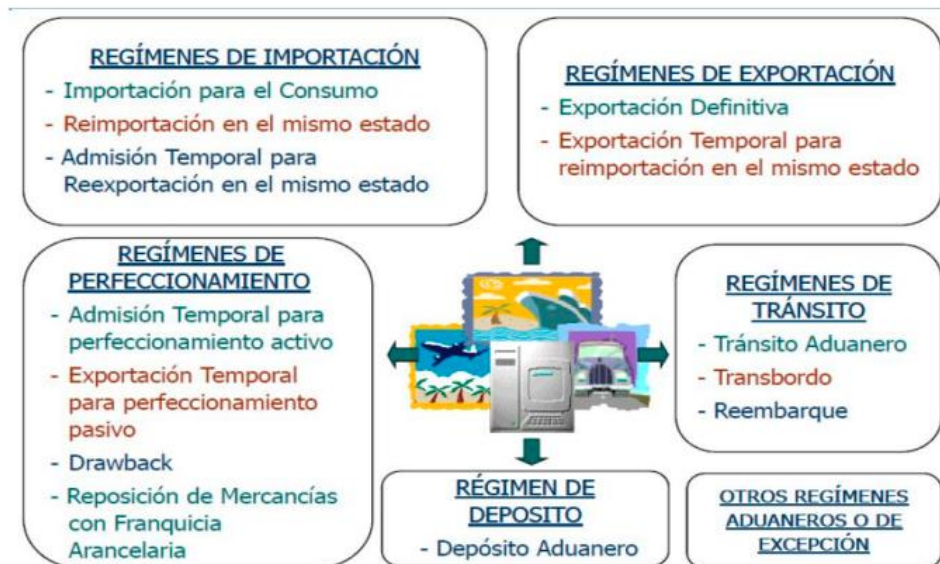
REGÍMENES DE IMPORTACIÓN
- Importación para el Consumo
- Reimportación en el mismo estado
- Admisión Temporal para Reexportación en el mismo estado

REGÍMENES DE EXPORTACIÓN
- Exportación Definitiva
- Exportación Temporal para reimportación en el mismo estado

REGÍMENES DE PERFECCIONAMIENTO
- Admisión Temporal para perfeccionamiento activo
- Exportación Temporal para perfeccionamiento pasivo
- Drawback
- Reposición de Mercancías con Franquicia Arancelaria

REGÍMENES DE TRÁNSITO
- Tránsito Aduanero
- Transbordo
- Reembarque

RÉGIMEN DE DEPOSITO
- Depósito Aduanero

OTROS REGÍMENES ADUANEROS O DE EXCEPCIÓN